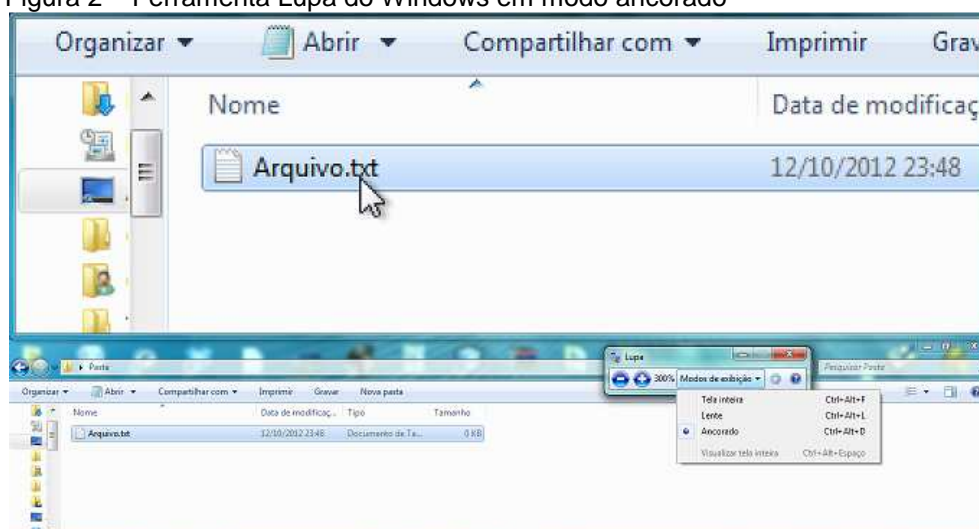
Figura 2 – Ferramenta Lupa do Windows em modo ancorado

Organizar ▾ Abrir ▾ Compartilhar com ▾ Imprimir Grav

Nome Data de modificaç

Arquivo.txt 12/10/2012 23:48

Pasta

Lupa

300% Modos de exibição ▾

Pesquisar Pasta

Organizar ▾ Abrir ▾ Compartilhar com ▾ Imprimir Gravar Nova pasta

| Nome | Data de modificaç... | Tipo | Tamanho |
|---|---|---|---|
| Arquivo.txt | 12/10/2012 23:48 | Documento de Te... | 0 KB |

Tela inteira Ctrl+Alt+F
Lente Ctrl+Alt+L
Ancorado Ctrl+Alt+D
Visualizar tela inteira Ctrl+Alt+Espaço